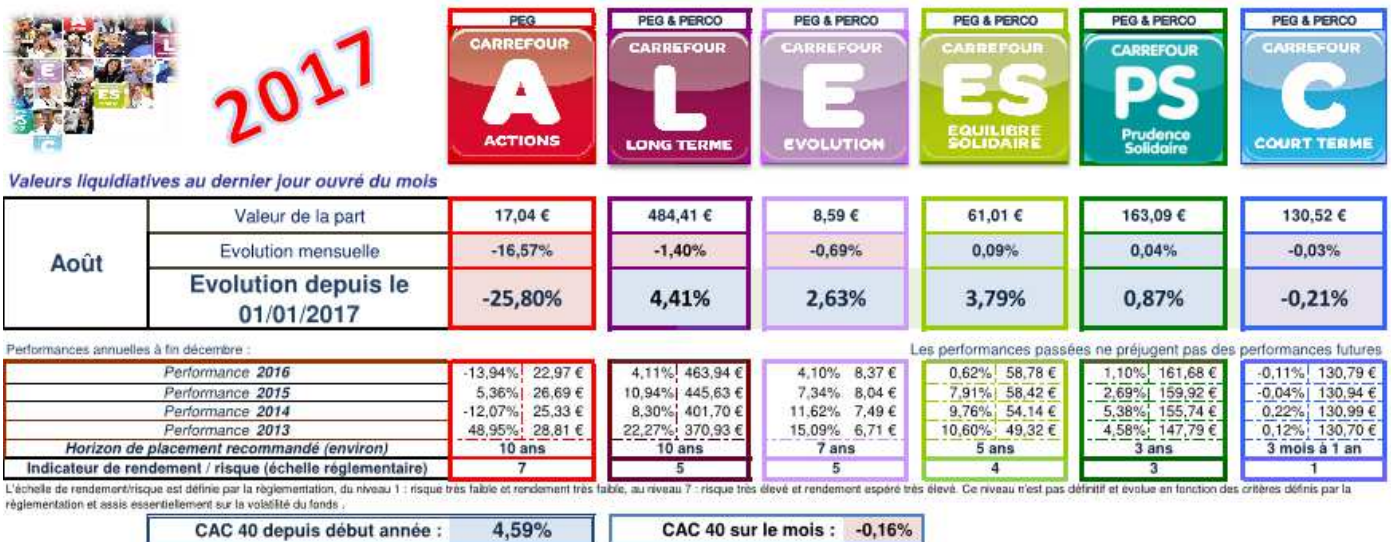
2017

| PEG | PEG & PERCO | PEG & PERCO | PEG & PERCO | PEG & PERCO | PEG & PERCO |
|---|---|---|---|---|---|
| CARREFOUR A ACTIONS | CARREFOUR L LONG TERME | CARREFOUR E EVOLUTION | CARREFOUR ES EQUILIBRE SOLIDAIRE | CARREFOUR PS Prudence Solidaire | CARREFOUR C COURT TERME |

Valeurs liquidatives au dernier jour ouvré du mois

| Août | | A | L | E | ES | PS | C |
|---|---|---|---|---|---|---|---|
| | Valeur de la part | 17,04 € | 484,41 € | 8,59 € | 61,01 € | 163,09 € | 130,52 € |
| | Evolution mensuelle | -16,57% | -1,40% | -0,69% | 0,09% | 0,04% | -0,03% |
| | Evolution depuis le 01/01/2017 | -25,80% | 4,41% | 2,63% | 3,79% | 0,87% | -0,21% |

Performances annuelles à fin décembre :

Les performances passées ne préjugent pas des performances futures

| | A | | L | | E | | ES | | PS | | C | |
|---|---|---|---|---|---|---|---|---|---|---|---|---|
| Performance 2016 | -13,94% | 22,97 € | 4,11% | 463,94 € | 4,10% | 8,37 € | 0,62% | 58,78 € | 1,10% | 161,68 € | -0,11% | 130,79 € |
| Performance 2015 | 5,36% | 26,69 € | 10,94% | 445,63 € | 7,34% | 8,04 € | 7,91% | 58,42 € | 2,69% | 159,92 € | -0,04% | 130,94 € |
| Performance 2014 | -12,07% | 25,33 € | 8,30% | 401,70 € | 11,62% | 7,49 € | 9,76% | 54,14 € | 5,38% | 155,74 € | 0,22% | 130,99 € |
| Performance 2013 | 48,95% | 28,81 € | 22,27% | 370,93 € | 15,09% | 6,71 € | 10,60% | 49,32 € | 4,58% | 147,79 € | 0,12% | 130,70 € |
| Horizon de placement recommandé (environ) | 10 ans | | 10 ans | | 7 ans | | 5 ans | | 3 ans | | 3 mois à 1 an | |
| Indicateur de rendement / risque (échelle réglementaire) | 7 | | 5 | | 5 | | 4 | | 3 | | 1 | |

L'échelle de rendement/risque est définie par la règlementation, du niveau 1 : risque très faible et rendement très faible, au niveau 7 : risque très élevé et rendement espéré très élevé. Ce niveau n'est pas définitif et évolue en fonction des critères définis par la règlementation et assis essentiellement sur la volatilité du fonds .

CAC 40 depuis début année : 4,59%

CAC 40 sur le mois : -0,16%